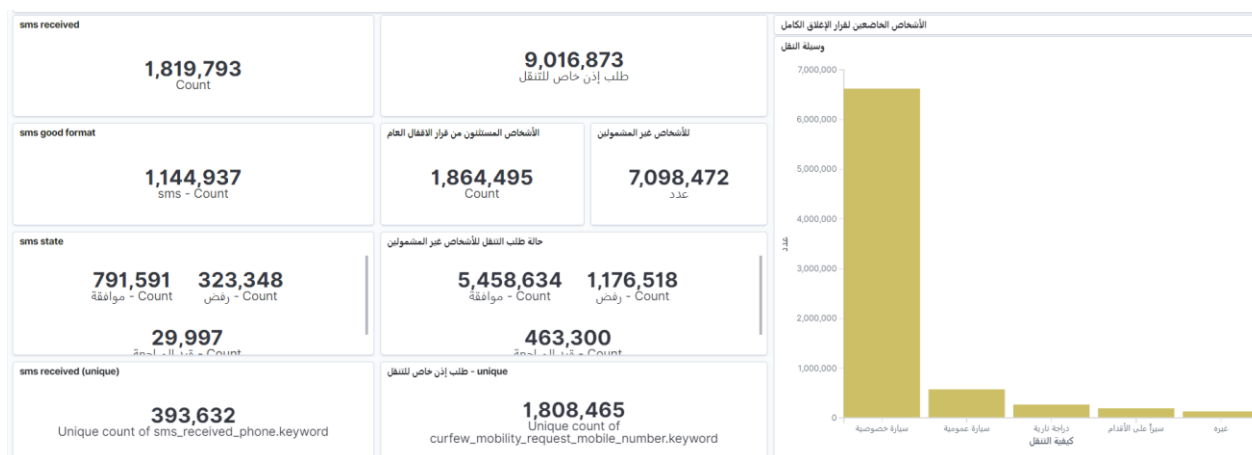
sms received

1,819,793
Count

9,016,873
طلب إذن خاص للتنقل

الأشخاص الخاضعين لقرار الإغلاق الكامل

وسيلة النقل

sms good format

1,144,937
sms - Count

الأشخاص المستثنون من قرار الاقفال العام

1,864,495
Count

للأشخاص غير المشمولين

7,098,472
عدد

sms state

791,591
Count - موافقة

323,348
Count - رفض

29,997
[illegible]

حالة طلب التنقل للأشخاص غير المشمولين

5,458,634
Count - موافقة

1,176,518
Count - رفض

463,300
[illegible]

sms received (unique)

393,632
Unique count of sms_received_phone.keyword

unique - طلب إذن خاص للتنقل

1,808,465
Unique count of curfew_mobility_request_mobile_number.keyword

7,000,000
6,000,000
5,000,000
4,000,000
3,000,000
2,000,000
1,000,000
0

عدد

سيارة خصوصية
سيارة عمومية
دراجة نارية
سيراً على الأقدام
غيره

كيفية التنقل